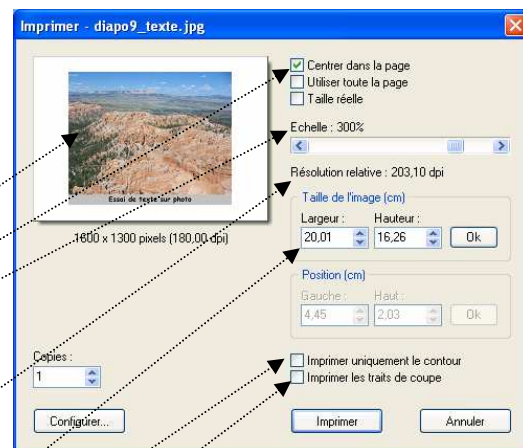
Imprimer - diapo9_texte.jpg

Essai de texte sur photo

1600 x 1300 pixels (180,00 dpi)

Centrer dans la page
Utiliser toute la page
Taille réelle

Echelle : 300%

Résolution relative : 203,10 dpi

Taille de l'image (cm)
Largeur :
20,01
Hauteur :
16,26
Ok

Position (cm)
Gauche :
4,45
Haut :
2,03
Ok

Copies :
1

Imprimer uniquement le contour
Imprimer les traits de coupe

Configurer...
Imprimer
Annuler